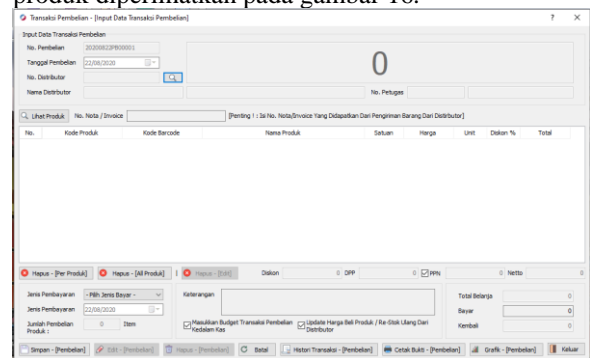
produk diperlihatkan pada gambar 18.

Transaksi Pembelian - [Input Data Transaksi Pembelian]
?
×

Input Data Transaksi Pembelian
No. Pembelian 20200822PB00001
Tanggal Pembelian 22/08/2020
No. Distributor
Nama Distributor
0
No. Petugas

Lihat Produk
No. Nota / Invoice
[Penting ! : Isi No. Nota/Invoice Yang Didapatkan Dari Pengiriman Barang Dari Distributor]

| No. | Kode Produk | Kode Barcode | Nama Produk | Satuan | Harga | Unit | Diskon % | Total |
|---|---|---|---|---|---|---|---|---|

Hapus - [Per Produk]
Hapus - [All Produk]
Hapus - [Edit]
Diskon 0
DPP 0
PPN 0
Netto 0

Jenis Pembayaran - Pilih Jenis Bayar -
Jenis Pembayaran 22/08/2020
Jumlah Pembelian Produk : 0 Item
Keterangan
Masukkan Budget Transaksi Pembelian Kedalam Kas
Update Harga Beli Produk / Re-Stok Ulang Dari Distributor
Total Belanja
Bayar 0
Kembali 0

Simpan - [Pembelian]
Edit - [Pembelian]
Hapus - [Pembelian]
Batal
Histori Transaksi - [Pembelian]
Cetak Bukti - [Pembelian]
Grafik - [Pembelian]
Keluar